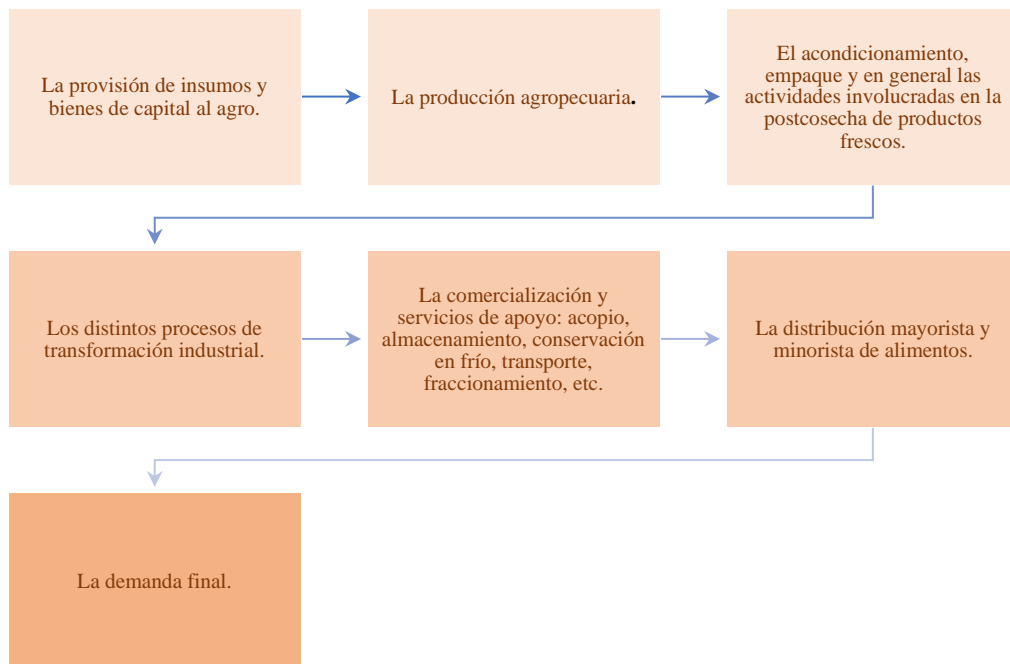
La provisión de insumos y bienes de capital al agro.

La producción agropecuaria.

El acondicionamiento, empaque y en general las actividades involucradas en la postcosecha de productos frescos.

Los distintos procesos de transformación industrial.

La comercialización y servicios de apoyo: acopio, almacenamiento, conservación en frío, transporte, fraccionamiento, etc.

La distribución mayorista y minorista de alimentos.

La demanda final.